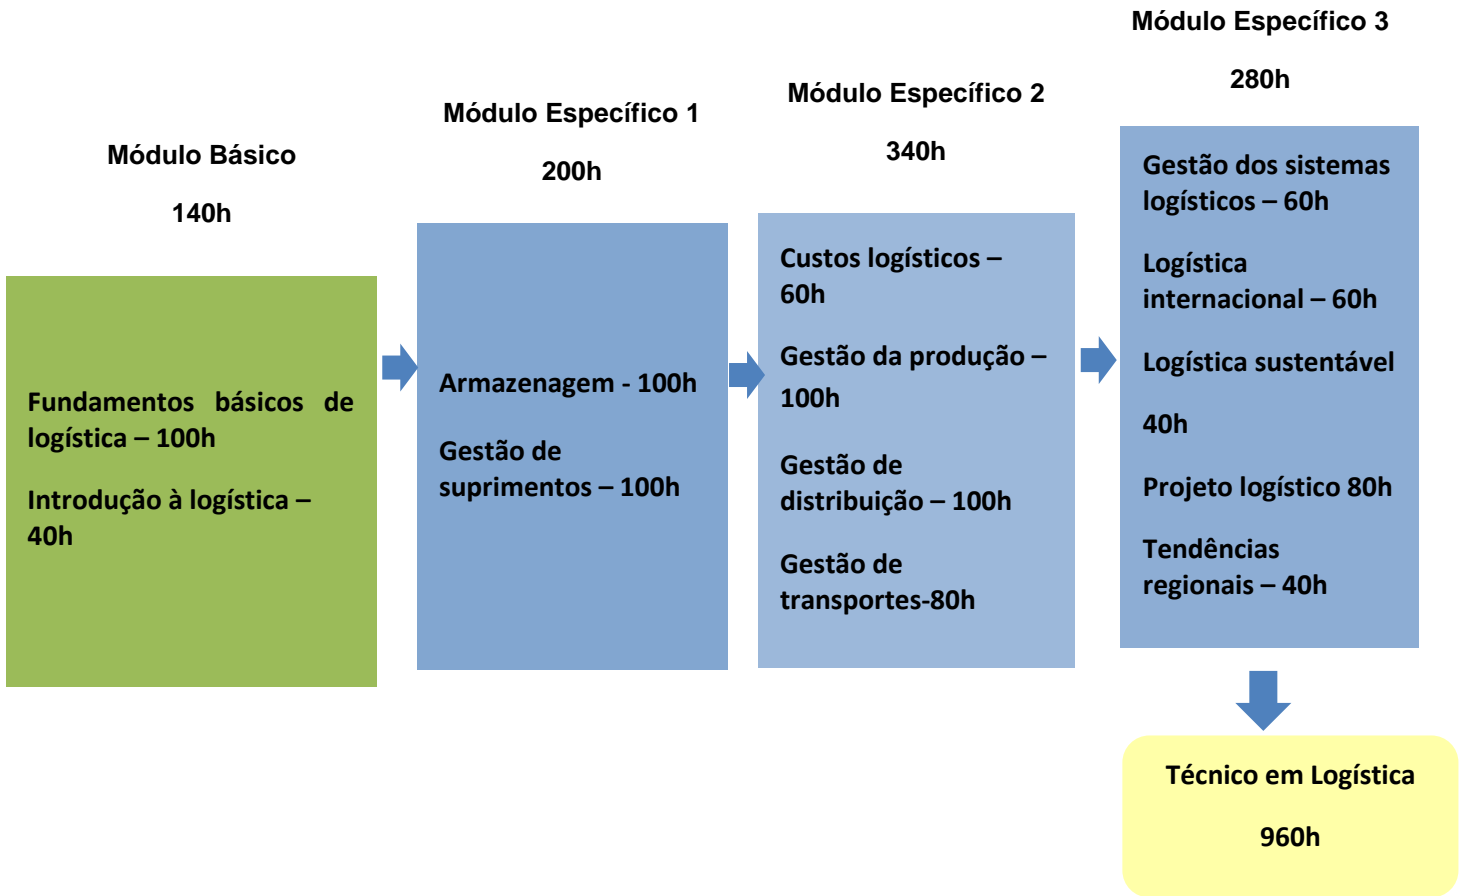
Módulo Básico

140h

Fundamentos básicos de logística – 100h

Introdução à logística – 40h

Módulo Específico 1

200h

Armazenagem - 100h

Gestão de suprimentos – 100h

Módulo Específico 2

340h

Custos logísticos – 60h

Gestão da produção – 100h

Gestão de distribuição – 100h

Gestão de transportes-80h

Módulo Específico 3

280h

Gestão dos sistemas logísticos – 60h

Logística internacional – 60h

Logística sustentável

40h

Projeto logístico 80h

Tendências regionais – 40h

Técnico em Logística

960h